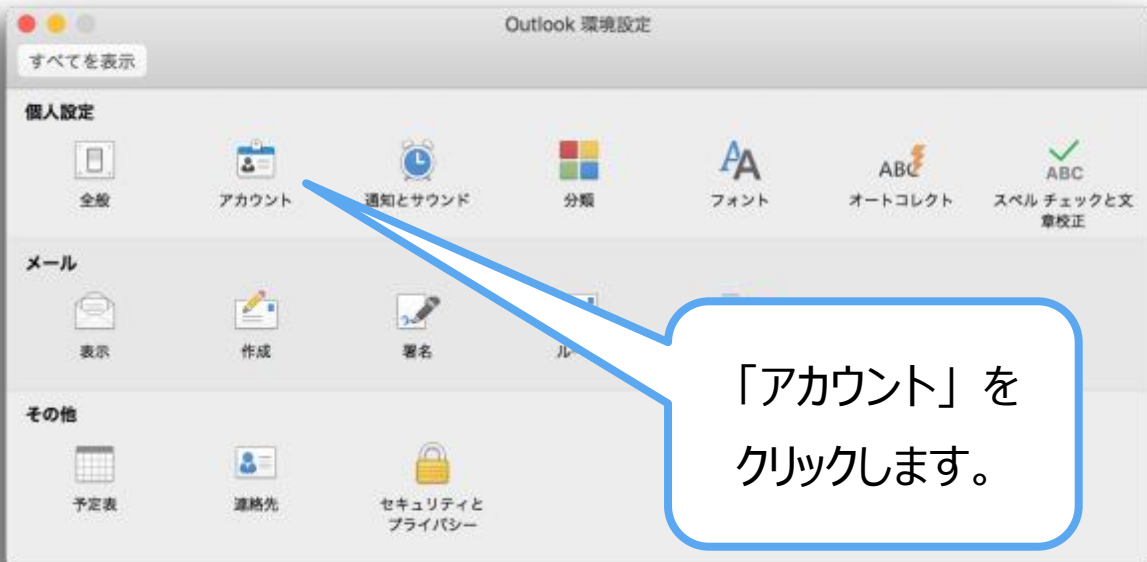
Outlook 環境設定

すべてを表示

個人設定

全般

アカウント

通知とサウンド

分類

フォント

ABC

オートコレクト

ABC

スペル チェックと文章校正

メール

表示

作成

署名

ル

その他

予定表

連絡先

セキュリティとプライバシー

「アカウント」をクリックします。